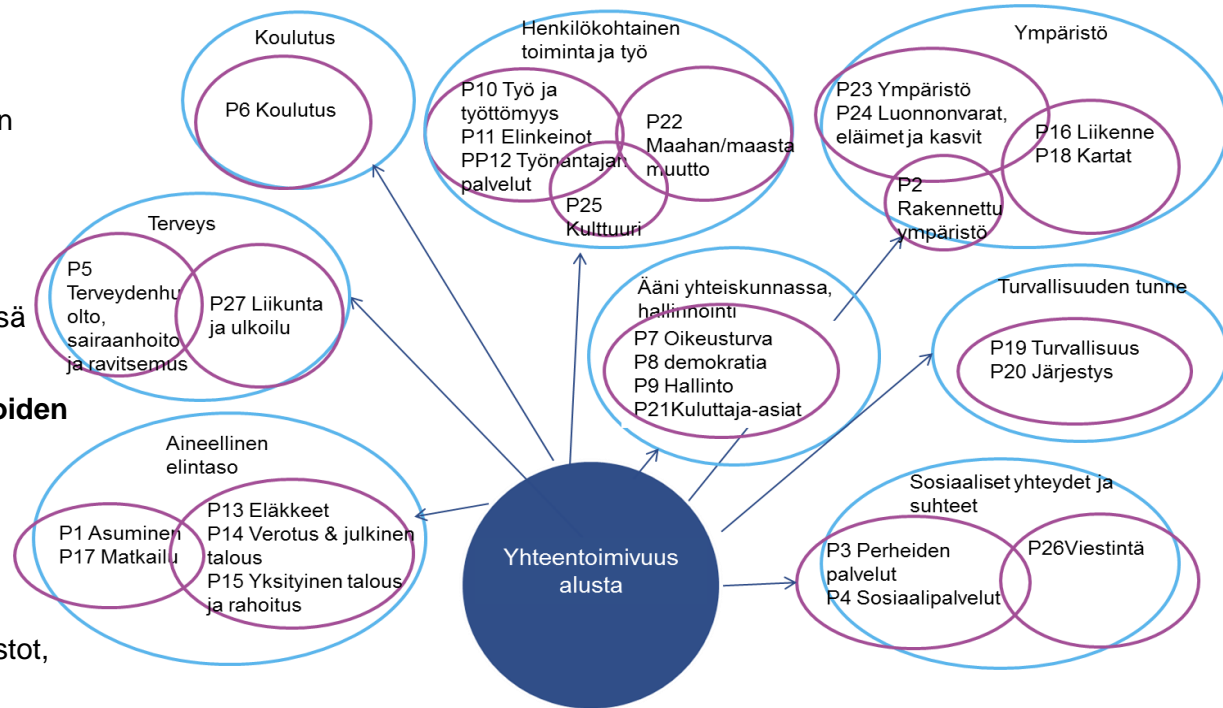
n

sä

oiden

stot,

Koulutus

P6 Koulutus

Henkilökohtainen toiminta ja työ

P10 Työ ja työttömyys
P11 Elinkeinot
PP12 Työnantajan palvelut

P22 Maahan/maasta muutto

P25 Kulttuuri

Ympäristö

P23 Ympäristö
P24 Luonnonvarat, eläimet ja kasvit

P16 Liikenne
P18 Kartat

P2 Rakennettu ympäristö

Terveys

P5 Terveydenhuolto, sairaanhoito ja ravitsemus

P27 Liikunta ja ulkoilu

Ääni yhteiskunnassa, hallinnointi

P7 Oikeusturva
P8 demokratia
P9 Hallinto
P21Kuluttaja-asiat

Turvallisuuden tunne

P19 Turvallisuus
P20 Järjestys

Aineellinen elintaso

P1 Asuminen
P17 Matkailu

P13 Eläkkeet
P14 Verotus & julkinen talous
P15 Yksityinen talous ja rahoitus

Yhteentoimivuus alusta

Sosiaaliset yhteydet ja suhteet

P3 Perheiden palvelut
P4 Sosiaalipalvelut

P26Viestintä